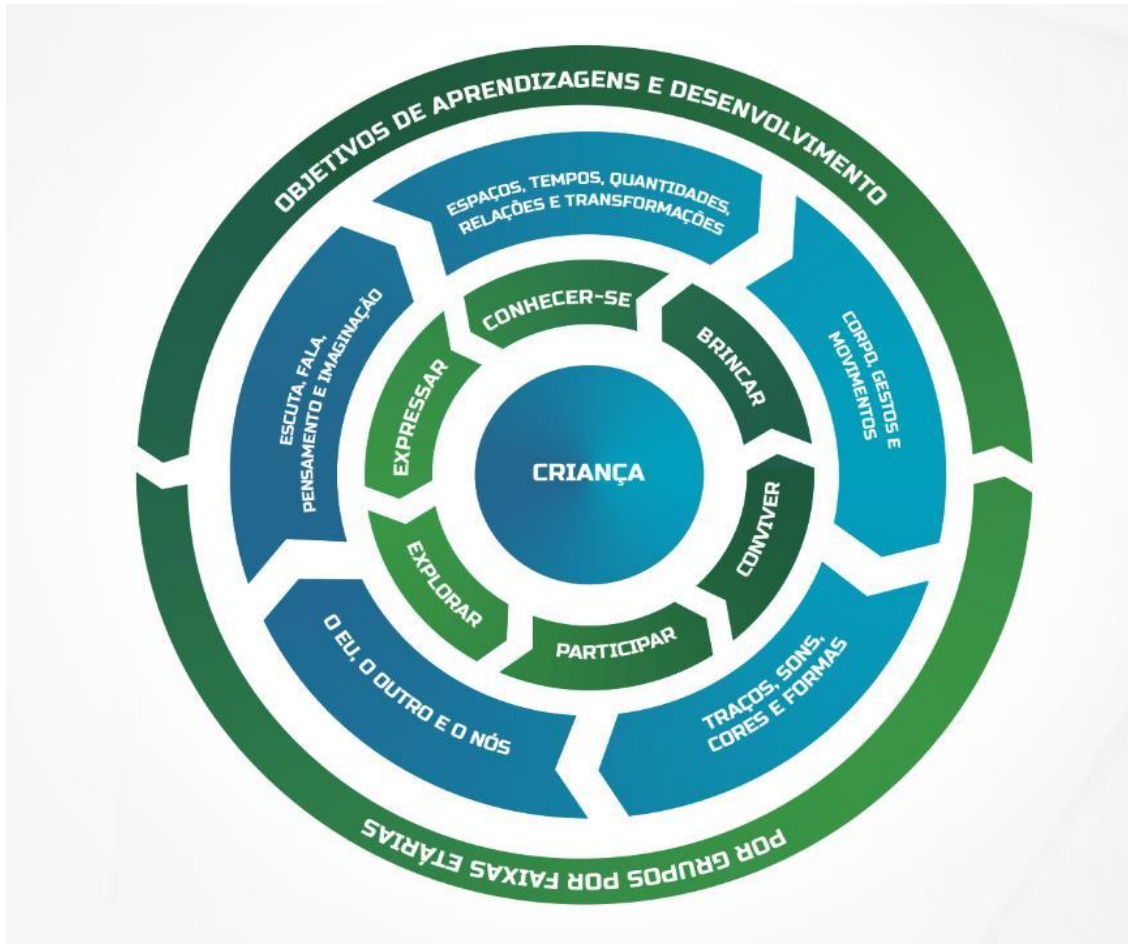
OBJETIVOS DE APRENDIZAGENS E DESENVOLVIMENTO

ESPAÇOS, TEMPOS, QUANTIDADES, RELAÇÕES E TRANSFORMAÇÕES

CORPO, GESTOS E MOVIMENTOS

TRAÇOS, SONS, CORES E FORMAS

O EU, O OUTRO E O NÓS

ESCUTA, FALA, PENSAMENTO E IMAGINAÇÃO

CONHECER-SE

BRINCAR

CONVIVER

PARTICIPAR

EXPLORAR

EXPRESSAR

CRIANÇA

POR GRUPOS POR FAIXAS ETÁRIAS